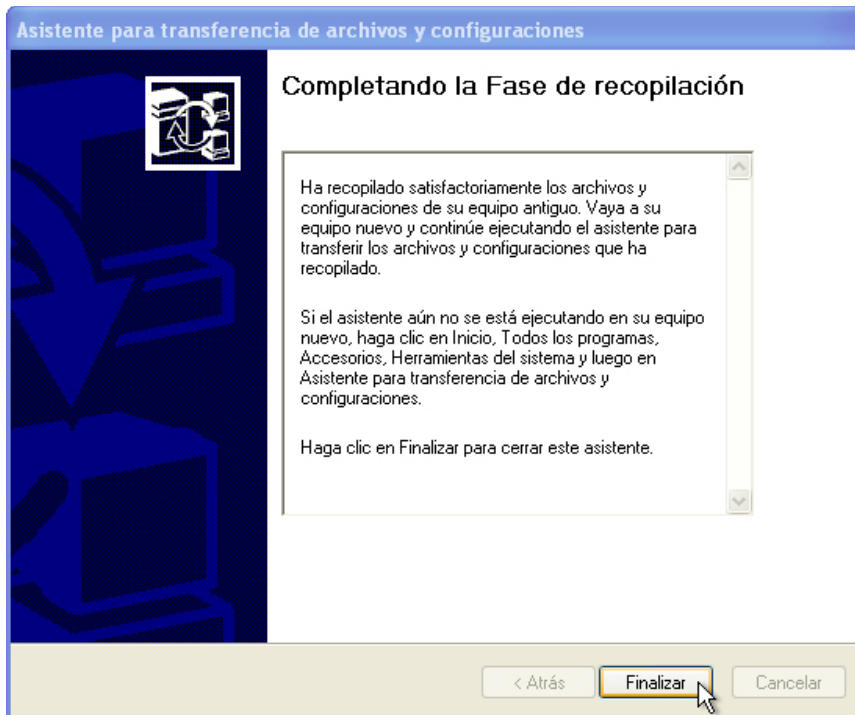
Asistente para transferencia de archivos y configuraciones

Completando la Fase de recopilación

Ha recopilado satisfactoriamente los archivos y configuraciones de su equipo antiguo. Vaya a su equipo nuevo y continúe ejecutando el asistente para transferir los archivos y configuraciones que ha recopilado.

Si el asistente aún no se está ejecutando en su equipo nuevo, haga clic en Inicio, Todos los programas, Accesorios, Herramientas del sistema y luego en Asistente para transferencia de archivos y configuraciones.

Haga clic en Finalizar para cerrar este asistente.

< Atrás Finalizar Cancelar